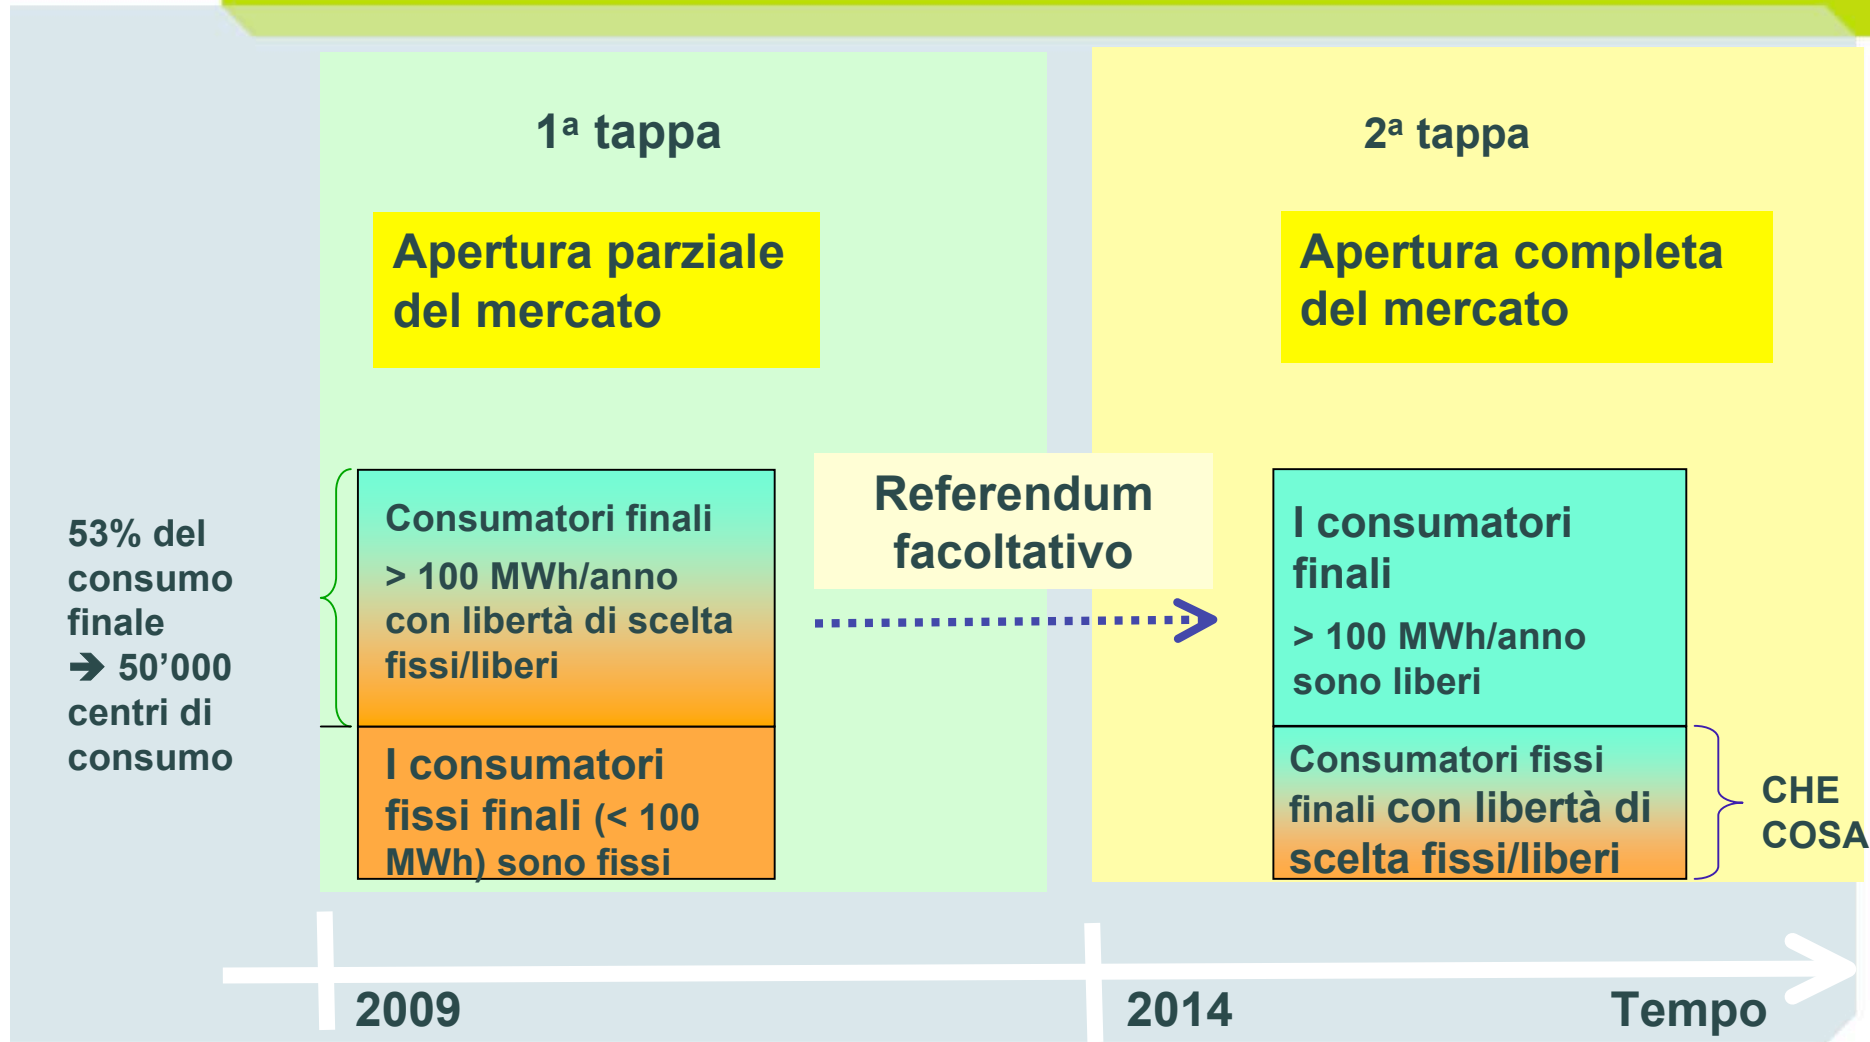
1ª tappa

Apertura parziale del mercato

2ª tappa

Apertura completa del mercato

53% del consumo finale ➔ 50’000 centri di consumo

Consumatori finali

> 100 MWh/anno con libertà di scelta fissi/liberi

I consumatori fissi finali (< 100 MWh) sono fissi

Referendum facoltativo

I consumatori finali

> 100 MWh/anno sono liberi

Consumatori fissi finali con libertà di scelta fissi/liberi

CHE COSA

2009

2014

Tempo